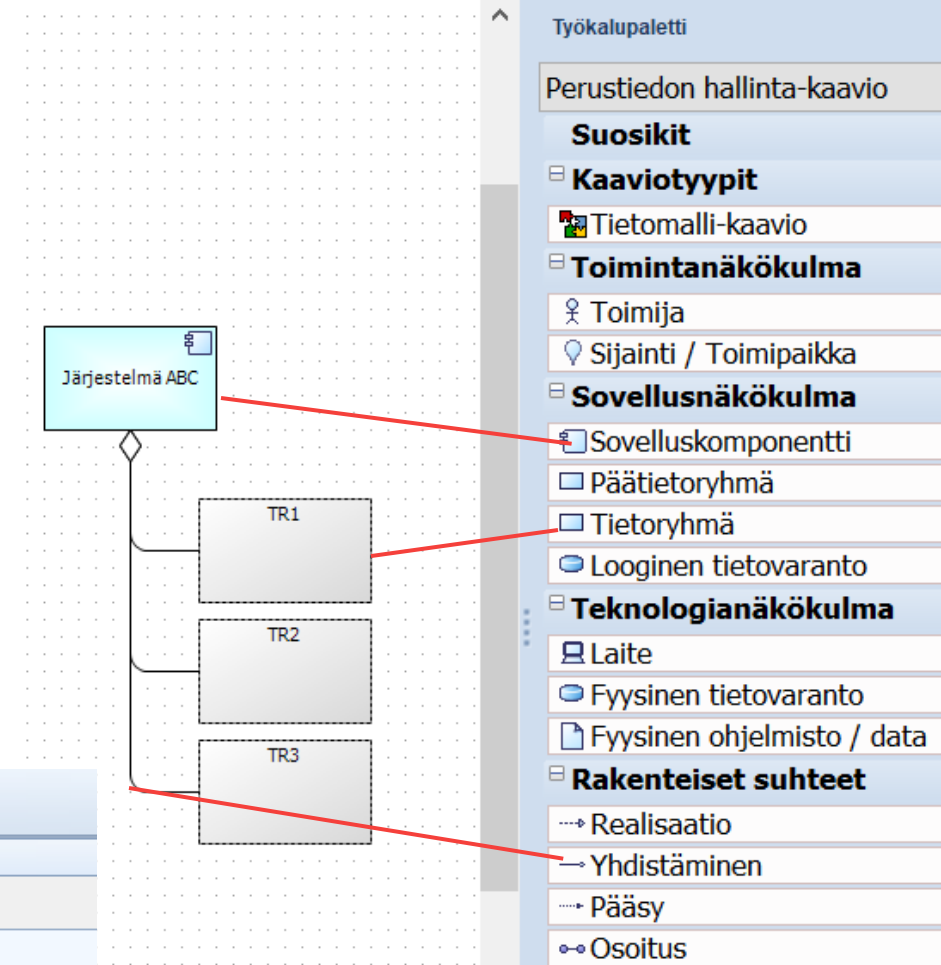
Järjestelmä ABC

TR1

TR2

TR3

Työkalupaletti

Perustiedon hallinta-kaavio

Suosikit

Kaaviotyypit

Tietomalli-kaavio

Toimintanäkökulma

Toimija

Sijainti / Toimipaikka

Sovellusnäkökulma

Sovelluskomponentti

Päätietoryhmä

Tietoryhmä

Looginen tietovaranto

Teknologianäkökulma

Laite

Fyysinen tietovaranto

Fyysinen ohjelmisto / data

Rakenteiset suhteet

Realisaatio

Yhdistäminen

Pääsy

Osoitus